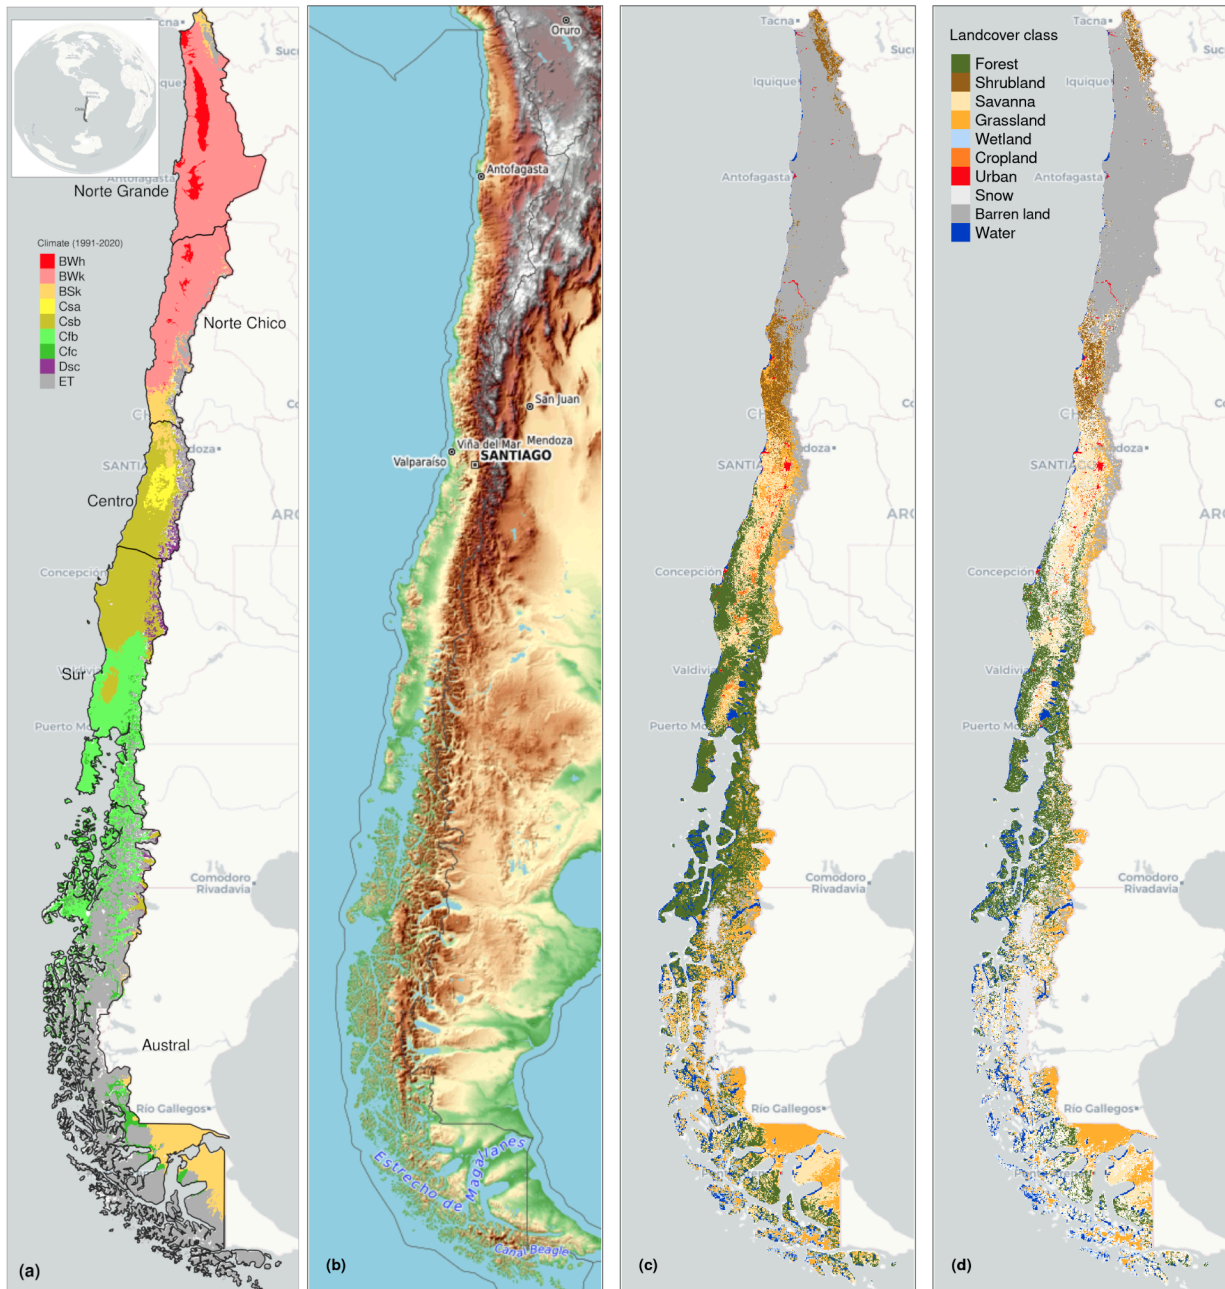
Tacna
Iquique
Antofagasta
Norte Grande
Climate (1991-2020)
BWh
BWk
BSk
Csa
Csb
Cfb
Cfc
Dsc
ET
Norte Chico
SANTI
Mendoza
Centro
ARG
Concepción
Valdivia
Sur
Puerto M
Comodoro Rivadavia
Austral
Río Gallegos
(a)

Oruro
Antofagasta
San Juan
Viña del Mar
Mendoza
Valparaíso
SANTIAGO
Estrecho de Magallanes
Canal Beagle
(b)

Tacna
Sucre
Iquique
Antofagasta
CH
SANTI
Mendoza
ARG
Concepción
Valdivia
Puerto M
Comodoro Rivadavia
Río Gallegos
(c)

Landcover class
Forest
Shrubland
Savanna
Grassland
Wetland
Cropland
Urban
Snow
Barren land
Water
Tacna
Sucre
Iquique
Antofagasta
CH
SANTIAGO
Mendoza
ARG
Concepción
Valdivia
Puerto M
Comodoro Rivadavia
Río Gallegos
(d)